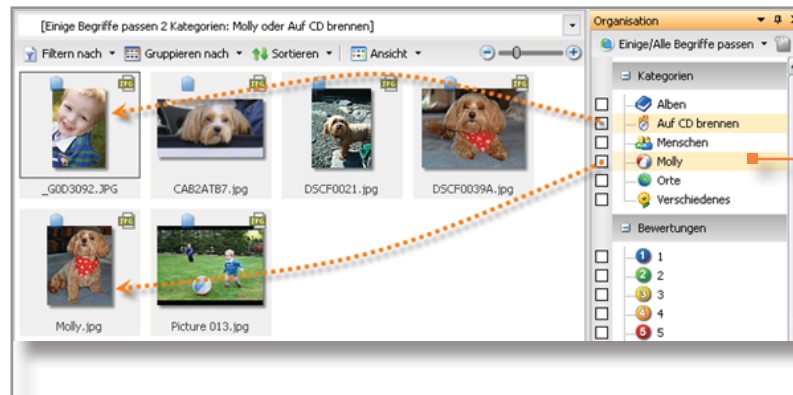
[Einige Begriffe passen 2 Kategorien: Molly oder Auf CD brennen]

Filtern nach ▾ Gruppieren nach ▾ Sortieren ▾ Ansicht ▾

JPG JPG JPG JPG

_G0D3092.JPG CAB2ATB7.jpg DSCF0021.jpg DSCF0039A.jpg

JPG JPG

Molly.jpg Picture 013.jpg

Organisation

Einige/Alle Begriffe passen ▾

Kategorien

Alben

Auf CD brennen

Menschen

Molly

Orte

Verschiedenes

Bewertungen

1

2

3

4

5